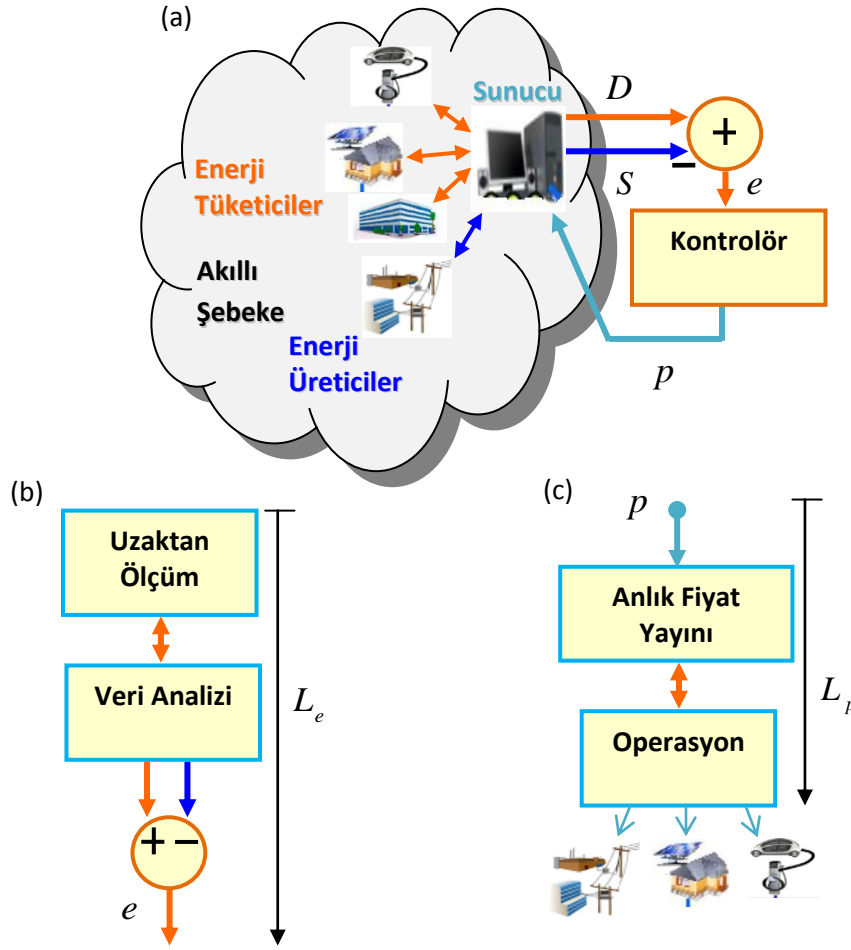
(a)

Sunucu

$D$

$+$

$-$

$S$

$e$

Enerji Tüketiciler

Kontrolör

Akıllı Şebeke

Enerji Üreticiler

$p$

(b)

Uzaktan Ölçüm

Veri Analizi

$L_e$

$+$ $-$

$e$

(c)

$p$

Anlık Fiyat Yayını

$L_{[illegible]}$

Operasyon